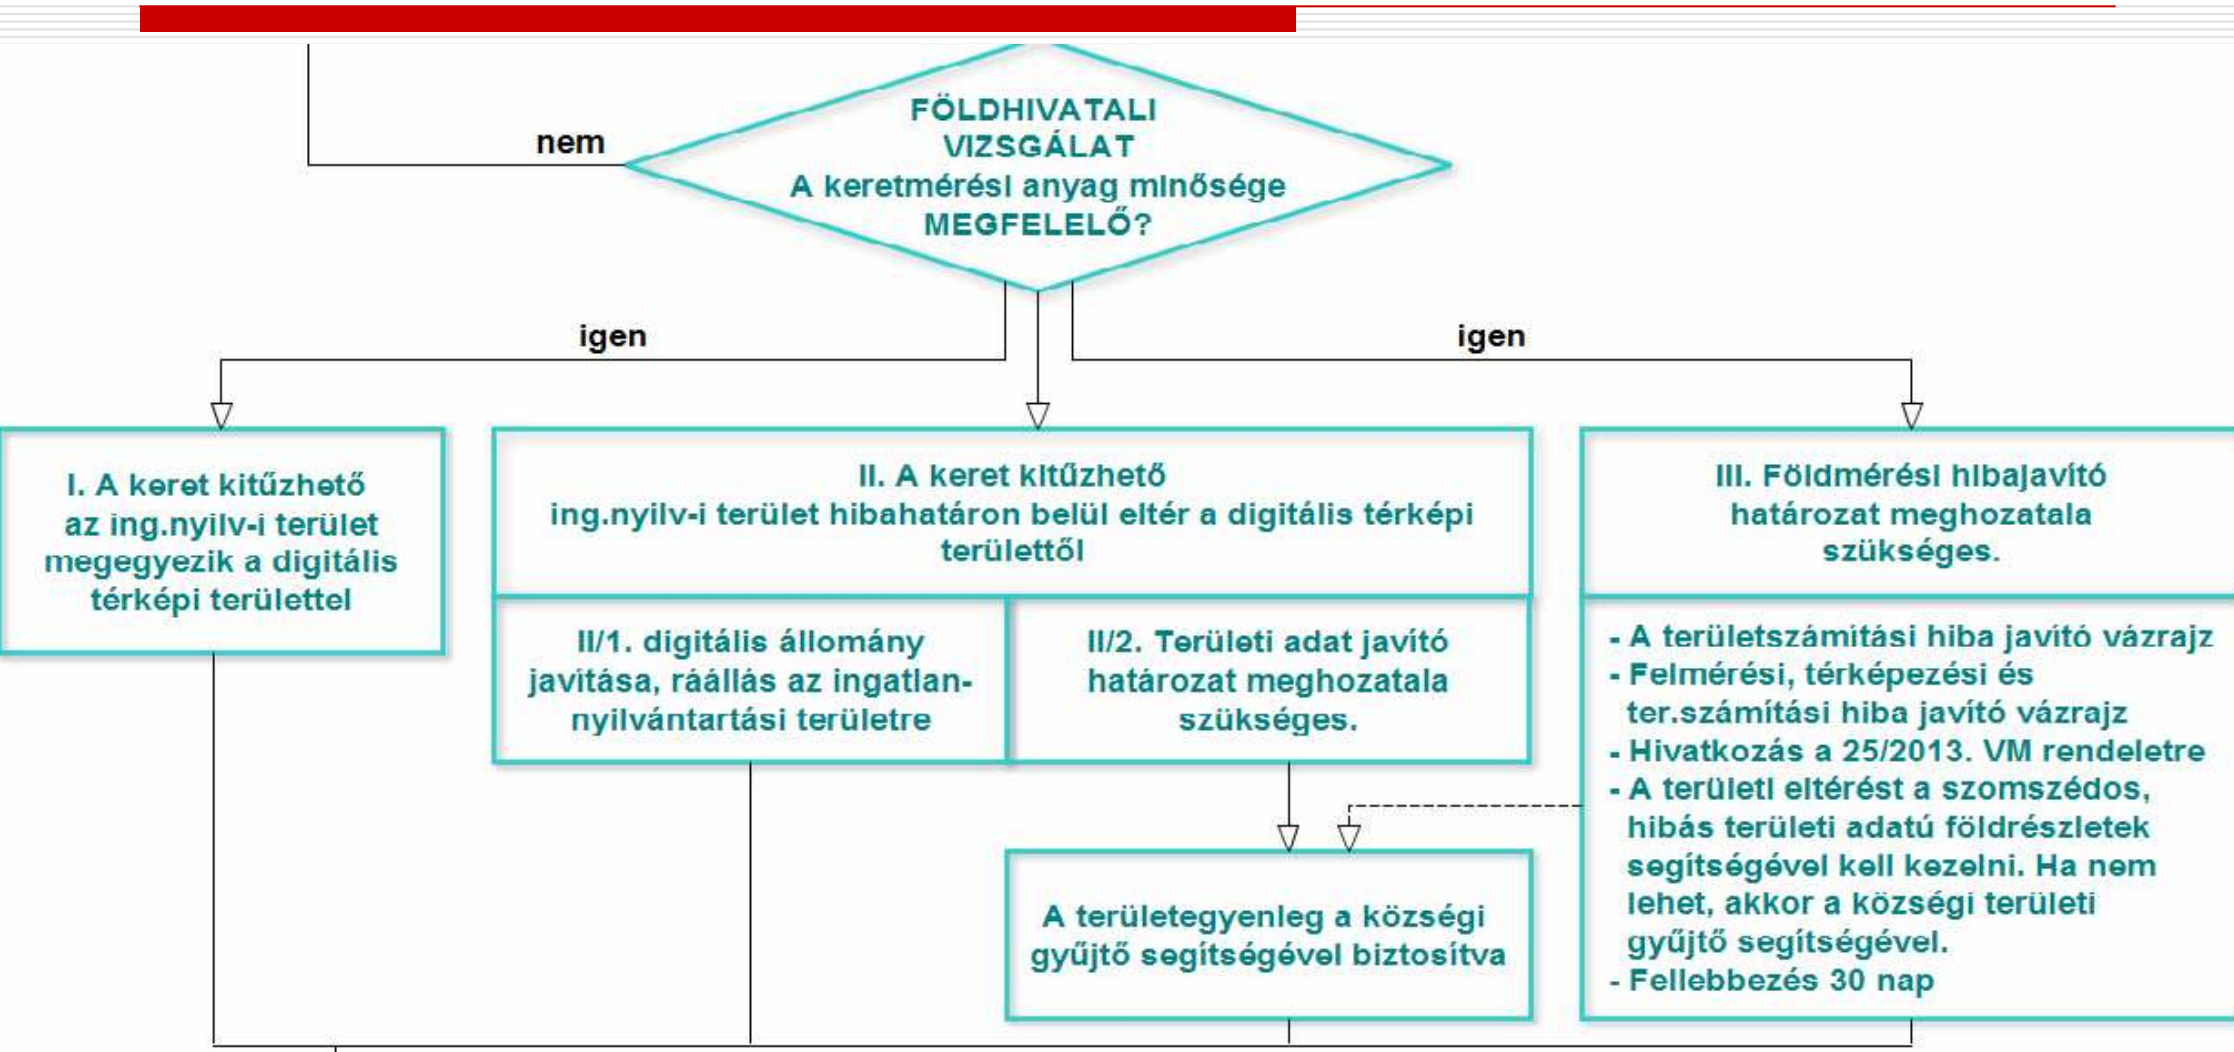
FÖLDHIVATALI VIZSGÁLAT
A keretmérési anyag minősége MEGFELELŐ?

nem

igen

igen

I. A keret kitűzhető az ing.nyilv-i terület megegyezik a digitális térképi területtel

II. A keret kitűzhető ing.nyilv-i terület hibahatáron belül eltér a digitális térképi területtől

III. Földmérési hibajavító határozat meghozatala szükséges.

II/1. digitális állomány javítása, ráállás az ingatlan-nyilvántartási területre

II/2. Területi adat javító határozat meghozatala szükséges.

- A területszámítási hiba javító vázrajz
- Felmérési, térképezési és ter.számítási hiba javító vázrajz
- Hivatkozás a 25/2013. VM rendeletre
- A területi eltérést a szomszédos, hibás területi adatú földrészletek segítségével kell kezelni. Ha nem lehet, akkor a községi területi gyűjtő segítségével.
- Fellebbezés 30 nap

A területegyenleg a községi gyűjtő segítségével biztosítva